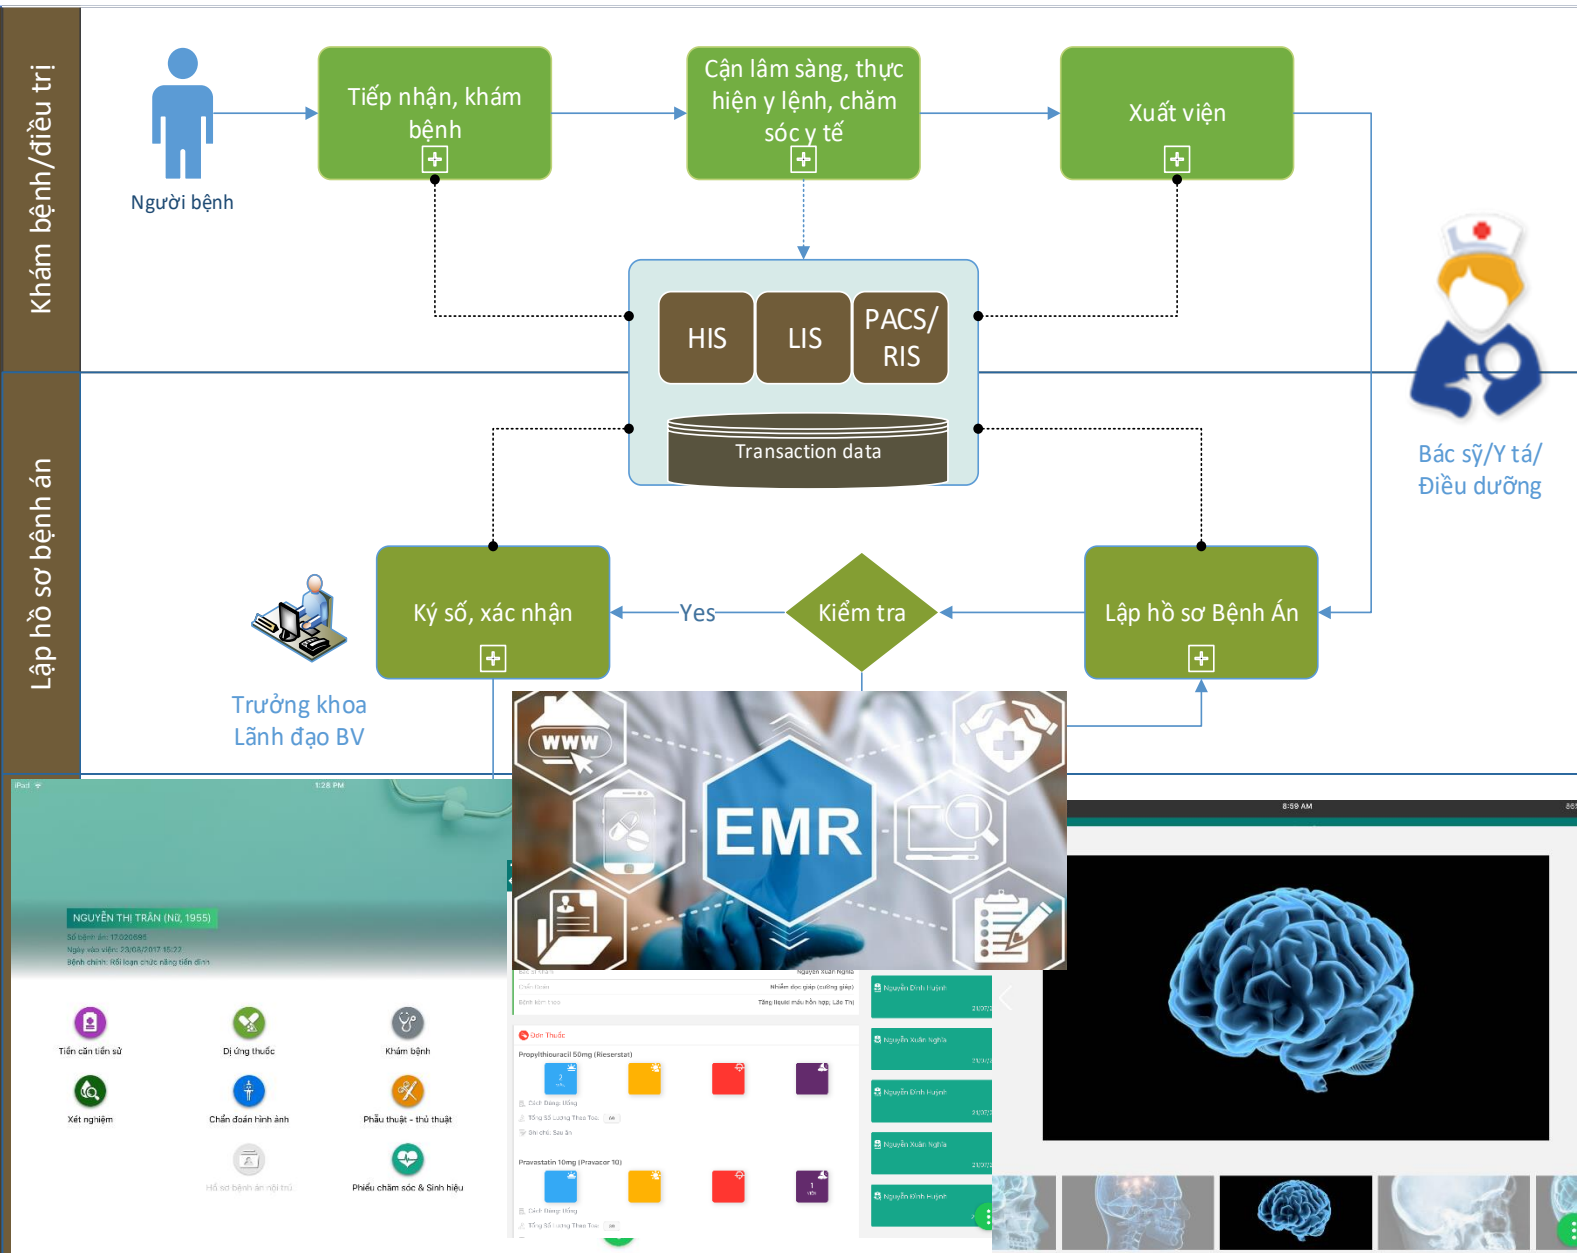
Khám bệnh/điều trị

Lập hồ sơ bệnh án

Người bệnh

Tiếp nhận, khám bệnh

Cận lâm sàng, thực hiện y lệnh, chăm sóc y tế

Xuất viện

HIS

LIS

PACS/ RIS

Transaction data

Bác sỹ/Y tá/ Điều dưỡng

Ký số, xác nhận

Yes

Kiểm tra

Lập hồ sơ Bệnh Án

Trưởng khoa Lãnh đạo BV

WWW

EMR

iPad

1:28 PM

NGUYỄN THỊ TRẦN (Nữ, 1955)

Số bệnh án: 17020695

Ngày vào viện: 23/08/2017 15:22

Bệnh chính: Rối loạn chức năng tiền đình

Tiền căn tiền sử

Dị ứng thuốc

Khám bệnh

Xét nghiệm

Chẩn đoán hình ảnh

Phẫu thuật - thủ thuật

Hồ sơ bệnh án nội trú

Phiếu chăm sóc & Sinh hiệu

Đơn Thuốc

Propylthiouracil 50mg (Rieserstat)

Pravastatin 10mg (Pravacor 10)

Nguyễn Đình Huỳnh

Nguyễn Xuân Nghĩa

Nguyễn Đình Huỳnh

Nguyễn Xuân Nghĩa

Nguyễn Đình Huỳnh

8:59 AM